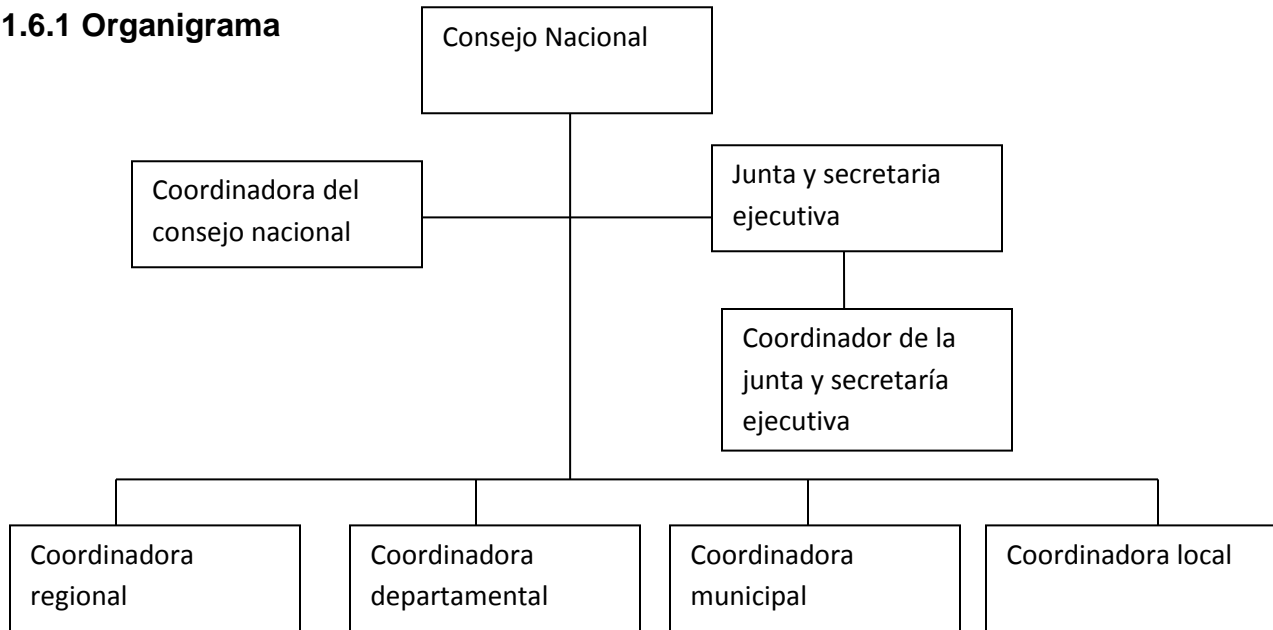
1.6.1 Organigrama

Consejo Nacional

Coordinadora del consejo nacional

Junta y secretaria ejecutiva

Coordinador de la junta y secretaría ejecutiva

Coordinadora regional

Coordinadora departamental

Coordinadora municipal

Coordinadora local